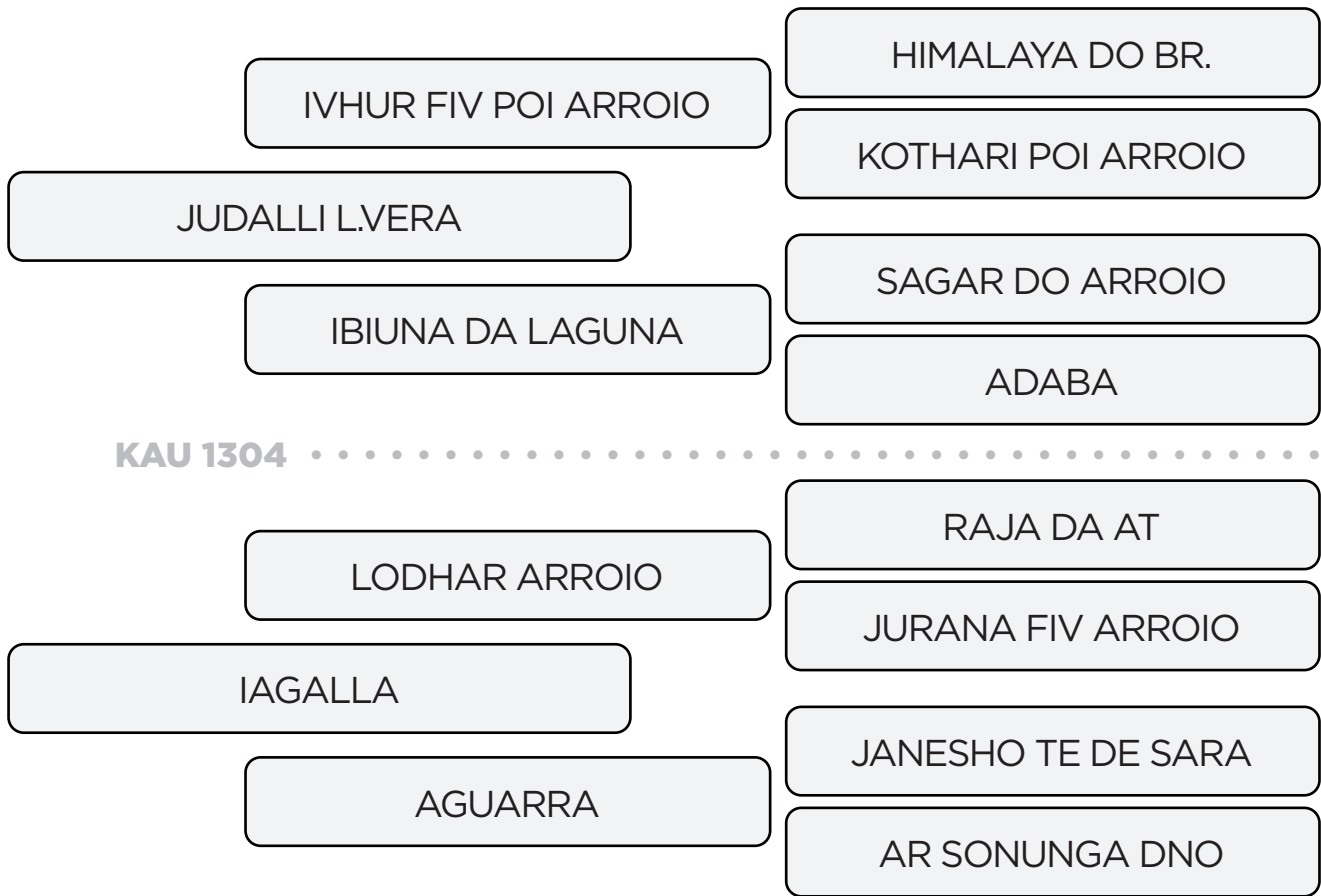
HIMALAYA DO BR.

IVHUR FIV POI ARROIO

KOTHARI POI ARROIO

JUDALLI L.VERA

SAGAR DO ARROIO

IBIUNA DA LAGUNA

ADABA

KAU 1304

RAJA DA AT

LODHAR ARROIO

JURANA FIV ARROIO

IAGALLA

JANESHO TE DE SARA

AGUARRA

AR SONUNGA DNO